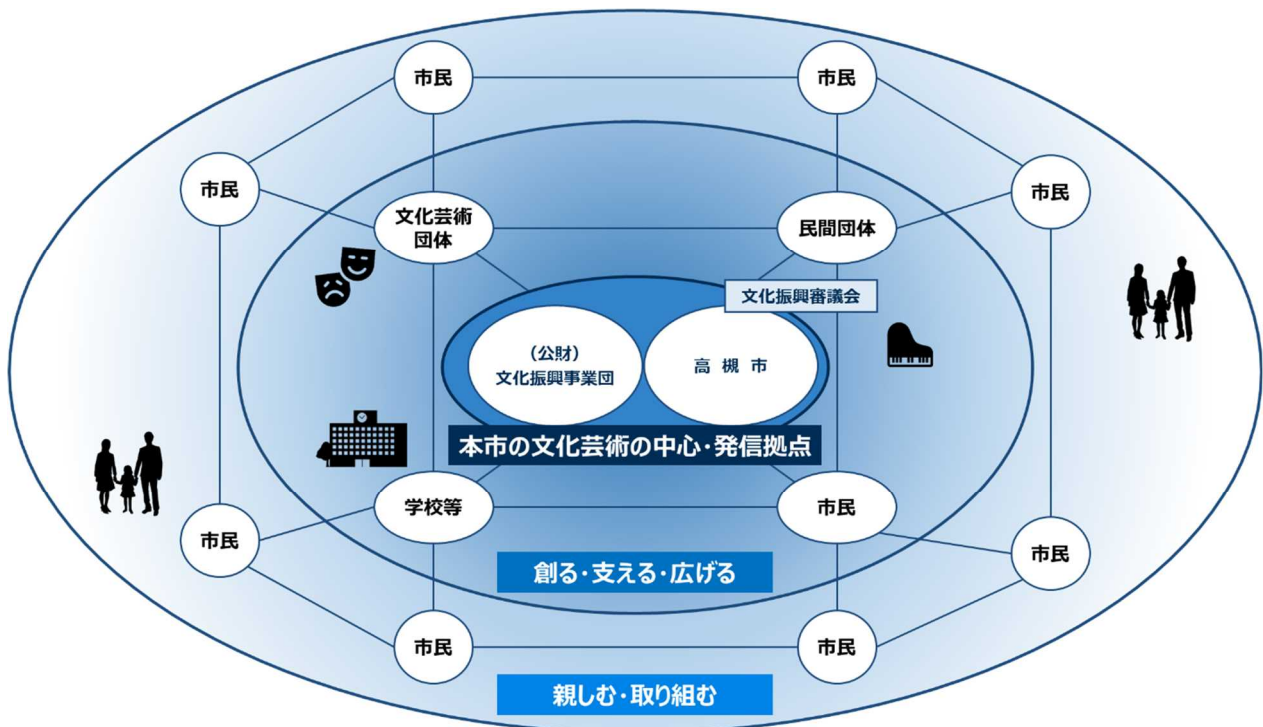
市民

市民

市民

市民

文化芸術
団体

民間団体

文化振興審議会

（公財）
文化振興事業団

高 槻 市

本市の文化芸術の中心・発信拠点

学校等

市民

市民

市民

創る・支える・広げる

市民

市民

親しむ・取り組む